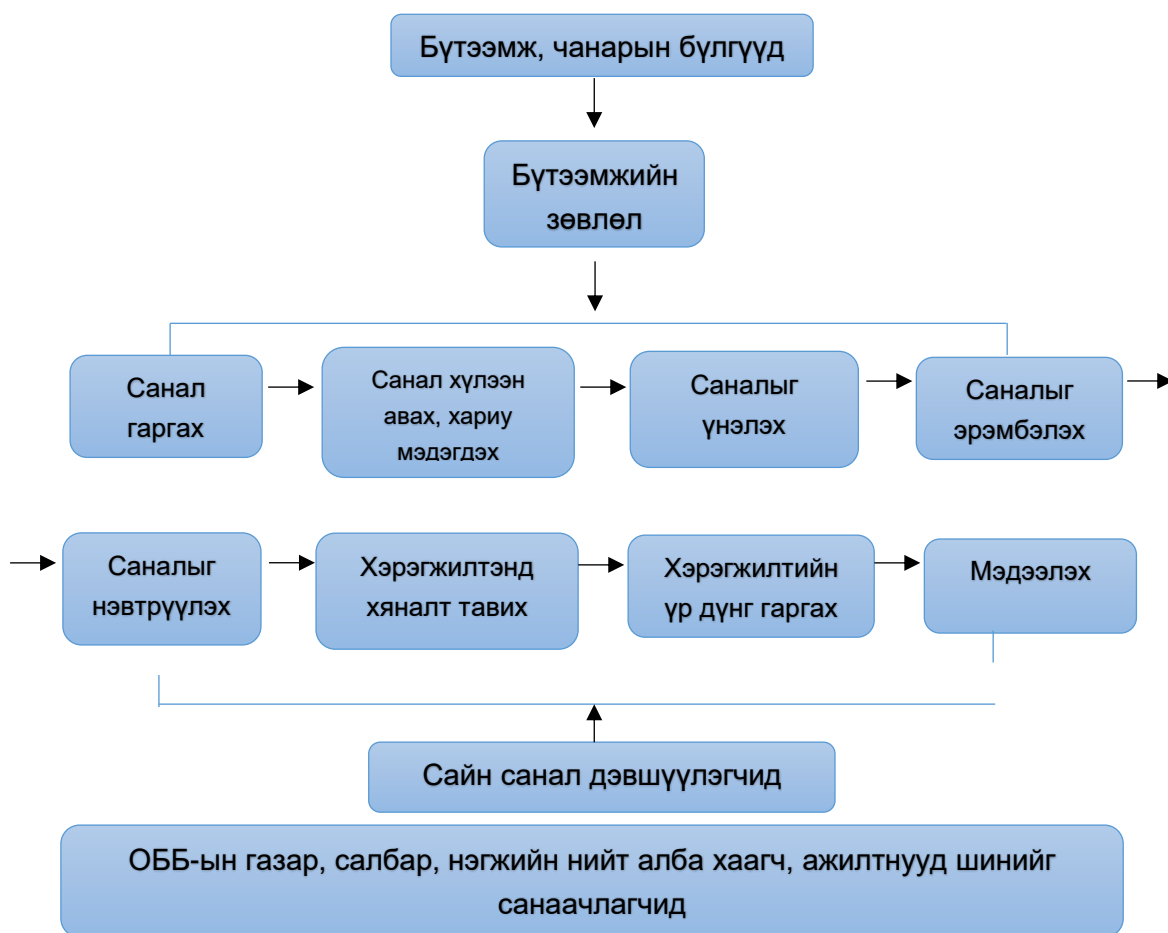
Бүтээмж, чанарын бүлгүүд

Бүтээмжийн зөвлөл

Санал гаргах

Санал хүлээн авах, хариу мэдэгдэх

Саналыг үнэлэх

Саналыг эрэмбэлэх

Саналыг нэвтрүүлэх

Хэрэгжилтэнд хяналт тавих

Хэрэгжилтийн үр дүнг гаргах

Мэдээлэх

Сайн санал дэвшүүлэгчид

ОББ-ын газар, салбар, нэгжийн нийт алба хаагч, ажилтнууд шинийг санаачлагчид